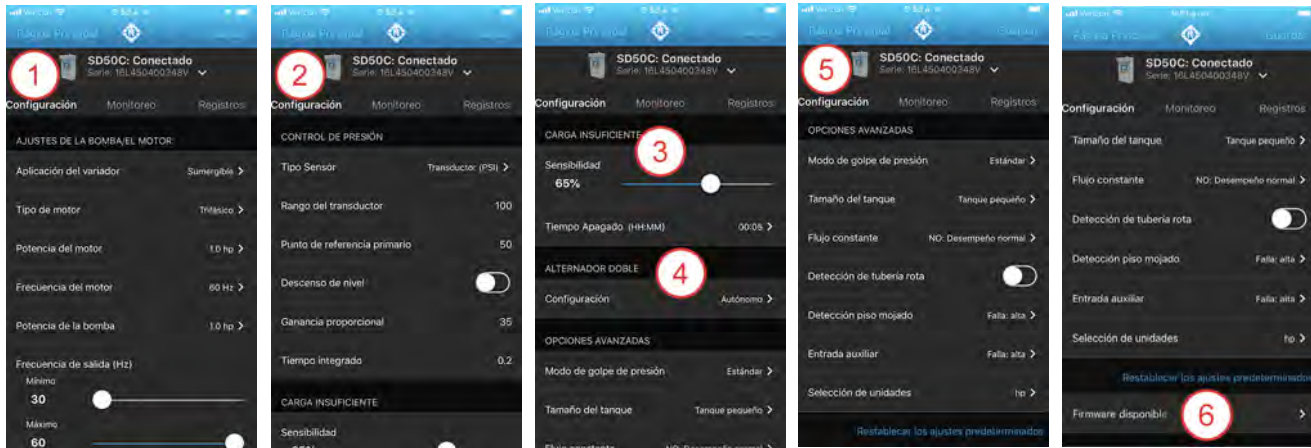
Bahía Principal
SD50C: Conectado
Serie: 16L450400348V
1
Configuración Monitoreo Registros
AJUSTES DE LA BOMBA/EL MOTOR
Aplicación del variador Sumergible
Tipo de motor Trifásico
Potencia del motor 1.0 hp
Frecuencia del motor 60 Hz
Potencia de la bomba 1.0 hp
Frecuencia de salida (Hz)
Mínimo
30
Máximo
60

Bahía Principal
SD50C: Conectado
Serie: 16L450400348V
2
Configuración Monitoreo Registros
CONTROL DE PRESIÓN
Tipo Sensor Transductor (PSI)
Rango del transductor 100
Punto de referencia primario 50
Descenso de nivel
Ganancia proporcional 35
Tiempo integrado 0.2
CARGA INSUFICIENTE
Sensibilidad

SD50C: Conectado
Serie: 16L450400348V
Configuración Monitoreo Registros
CARGA INSUFICIENTE
3
Sensibilidad
65%
Tiempo Apagado (HH:MM) 00:05
ALTERNADOR DOBLE
4
Configuración Autónomo
OPCIONES AVANZADAS
Modo de golpe de presión Estándar
Tamaño del tanque Tanque pequeño
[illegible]

Bahía Principal Guardar
5
SD50C: Conectado
Serie: 16L450400348V
Configuración Monitoreo Registros
OPCIONES AVANZADAS
Modo de golpe de presión Estándar
Tamaño del tanque Tanque pequeño
Flujo constante NO: Desempeño normal
Detección de tubería rota
Detección piso mojado Falla: alta
Entrada auxiliar Falla: alta
Selección de unidades hp
Restablecer los ajustes predeterminados

Bahía Principal Guardar
SD50C: Conectado
Serie: 16L450400348V
Configuración Monitoreo Registros
Tamaño del tanque Tanque pequeño
Flujo constante NO: Desempeño normal
Detección de tubería rota
Detección piso mojado Falla: alta
Entrada auxiliar Falla: alta
Selección de unidades hp
Restablecer los ajustes predeterminados
Firmware disponible
6